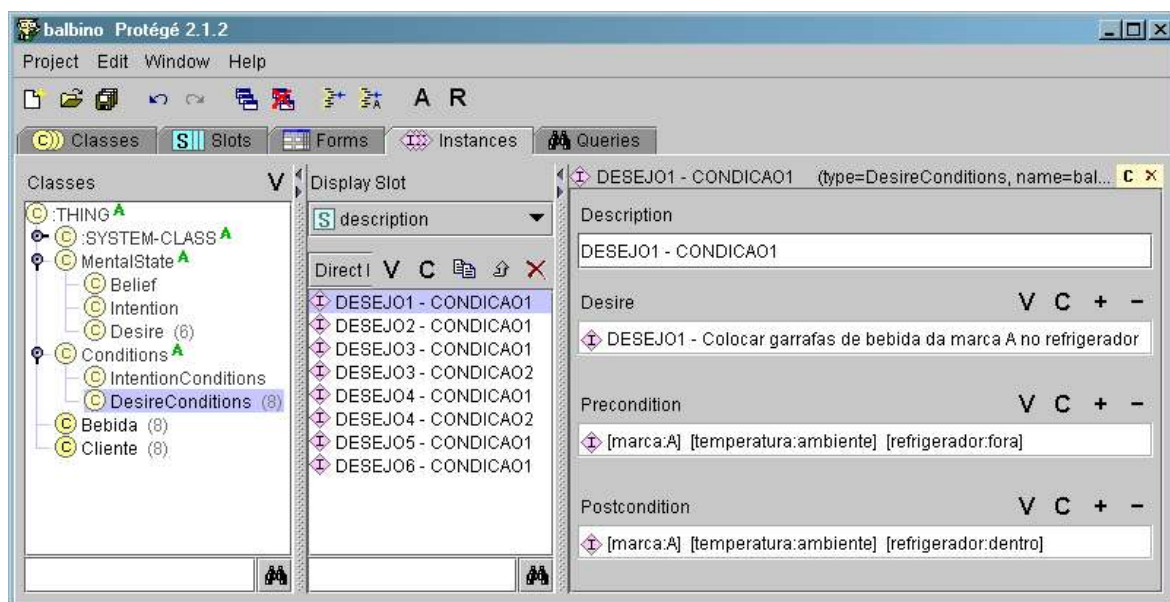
balbino Protégé 2.1.2

Project Edit Window Help

A R

Classes Slots Forms Instances Queries

Classes V

:THING
:SYSTEM-CLASS
MentalState
Belief
Intention
Desire (6)
Conditions
IntentionConditions
DesireConditions (8)
Bebida (8)
Cliente (8)

Display Slot

description

Direct I V C

DESEJO1 - CONDICAO1
DESEJO2 - CONDICAO1
DESEJO3 - CONDICAO1
DESEJO3 - CONDICAO2
DESEJO4 - CONDICAO1
DESEJO4 - CONDICAO2
DESEJO5 - CONDICAO1
DESEJO6 - CONDICAO1

DESEJO1 - CONDICAO1 (type=DesireConditions, name=bal... C ×

Description

DESEJO1 - CONDICAO1

Desire V C + −

DESEJO1 - Colocar garrafas de bebida da marca A no refrigerador

Precondition V C + −

[marca:A] [temperatura:ambiente] [refrigerador:fora]

Postcondition V C + −

[marca:A] [temperatura:ambiente] [refrigerador:dentro]